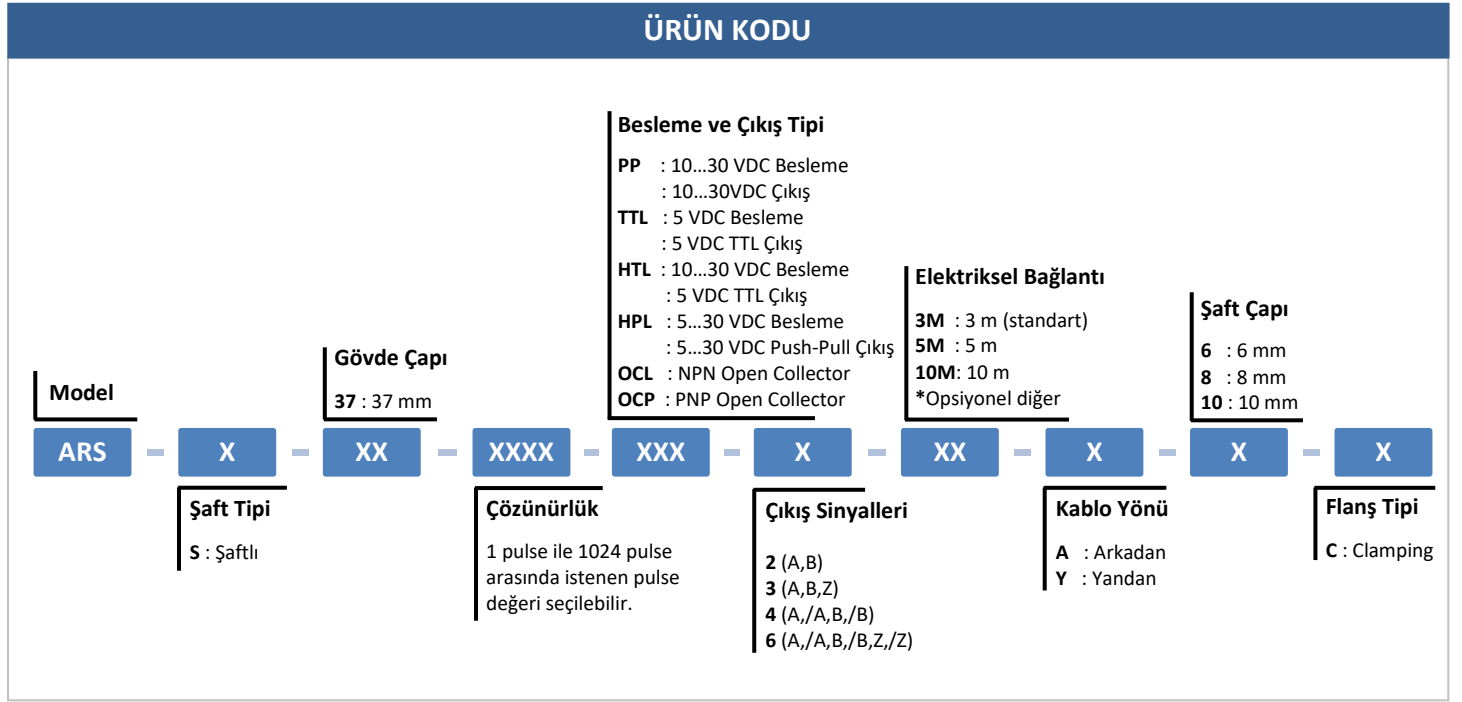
ÜRÜN KODU

Besleme ve Çıkış Tipi
PP : 10…30 VDC Besleme
: 10…30VDC Çıkış
TTL : 5 VDC Besleme
: 5 VDC TTL Çıkış
HTL : 10…30 VDC Besleme
: 5 VDC TTL Çıkış
HPL : 5…30 VDC Besleme
: 5…30 VDC Push-Pull Çıkış
OCL : NPN Open Collector
OCP : PNP Open Collector

Elektriksel Bağlantı
3M : 3 m (standart)
5M : 5 m
10M: 10 m
*Opsiyonel diğer

Şaft Çapı
6 : 6 mm
8 : 8 mm
10 : 10 mm

Gövde Çapı
37 : 37 mm

Model

ARS - X - XX - XXXX - XXX - X - XX - X - X - X

Şaft Tipi
S : Şaftlı

Çözünürlük
1 pulse ile 1024 pulse arasında istenen pulse değeri seçilebilir.

Çıkış Sinyalleri
2 (A,B)
3 (A,B,Z)
4 (A,/A,B,/B)
6 (A,/A,B,/B,Z,/Z)

Kablo Yönü
A : Arkadan
Y : Yandan

Flanş Tipi
C : Clamping